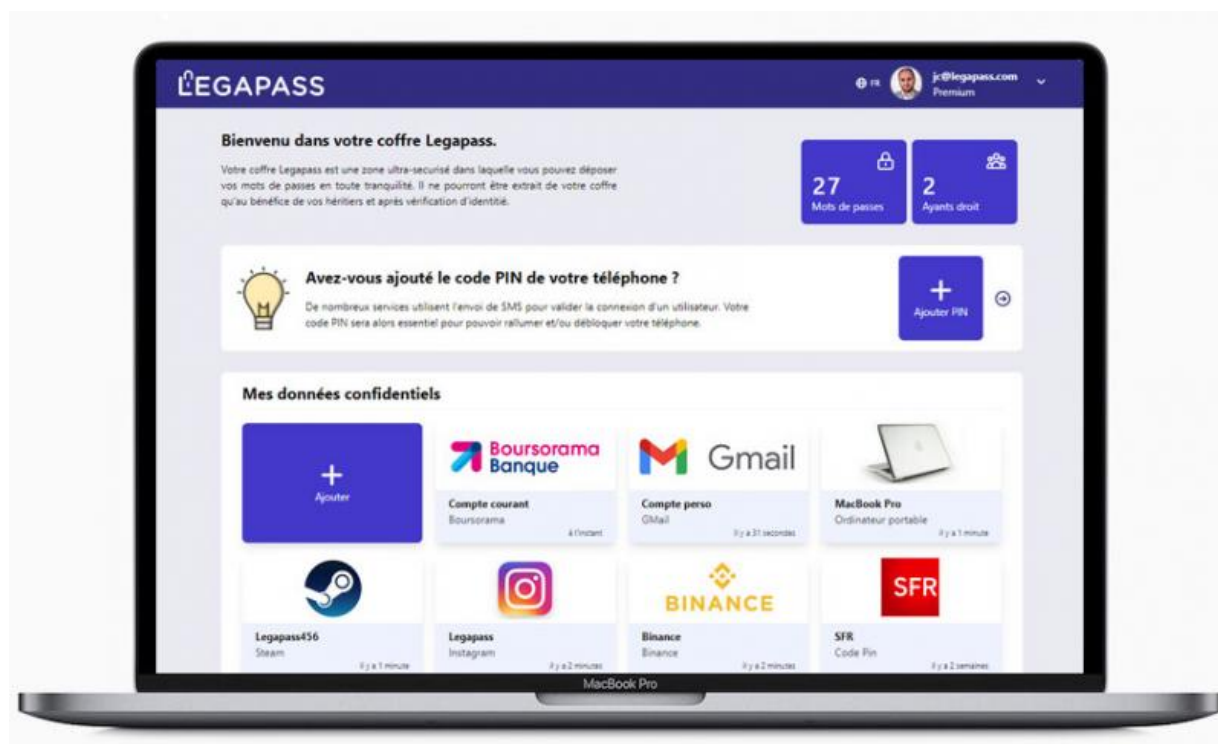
LEGAPASS

FR jc@legapass.com Premium

Bienvenu dans votre coffre Legapass.

Votre coffre Legapass est une zone ultra-securisé dans laquelle vous pouvez déposer vos mots de passes en toute tranquilité. Il ne pourront être extrait de votre coffre qu'au bénéfice de vos héritiers et aprés vérification d'identité.

27
Mots de passes

2
Ayants droit

Avez-vous ajouté le code PIN de votre téléphone ?

De nombreux services utilisent l'envoi de SMS pour valider la connexion d'un utilisateur. Votre code PIN sera alors essentiel pour pouvoir rallumer et/ou débloquer votre téléphone.

+
Ajouter PIN

Mes données confidentiels

+
Ajouter

Boursorama Banque
Compte courant
Boursorama
à l'instant

Gmail
Compte perso
GMail
il y a 31 secondes

MacBook Pro
Ordinateur portable
il y a 1 minute

Legapass456
Steam
il y a 1 minute

Legapass
Instagram
il y a 2 minutes

BINANCE
Binance
Binance
il y a 2 minutes

SFR
SFR
Code Pin
il y a 2 semaines

MacBook Pro